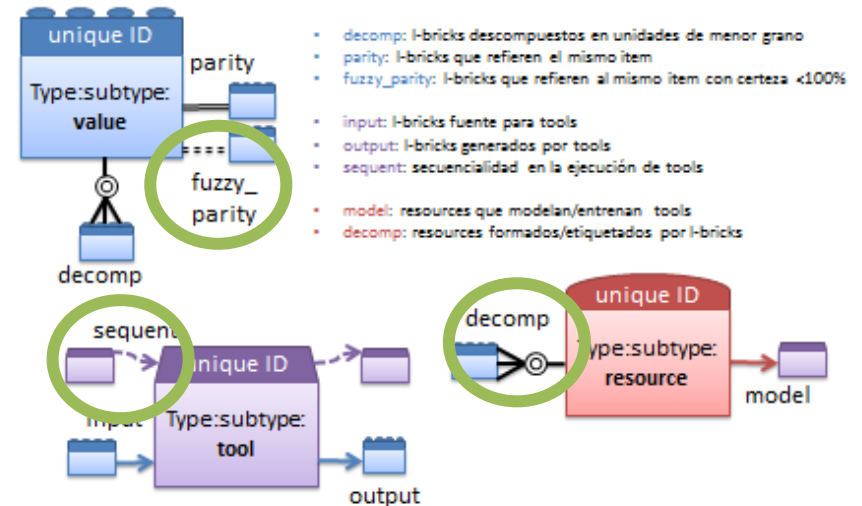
unique ID

Type:subtype:
value

parity

fuzzy_
parity

decomp

- decomp: l-bricks descompuestos en unidades de menor grano
- parity: l-bricks que refieren el mismo item
- fuzzy_parity: l-bricks que refieren al mismo item con certeza <100%

- input: l-bricks fuente para tools
- output: l-bricks generados por tools
- sequent: secuencialidad en la ejecución de tools

- model: resources que modelan/entrenan tools
- decomp: resources formados/etiquetados por l-bricks

sequent

unique ID

Type:subtype:
tool

input

output

unique ID

decomp

Type:subtype:
resource

model